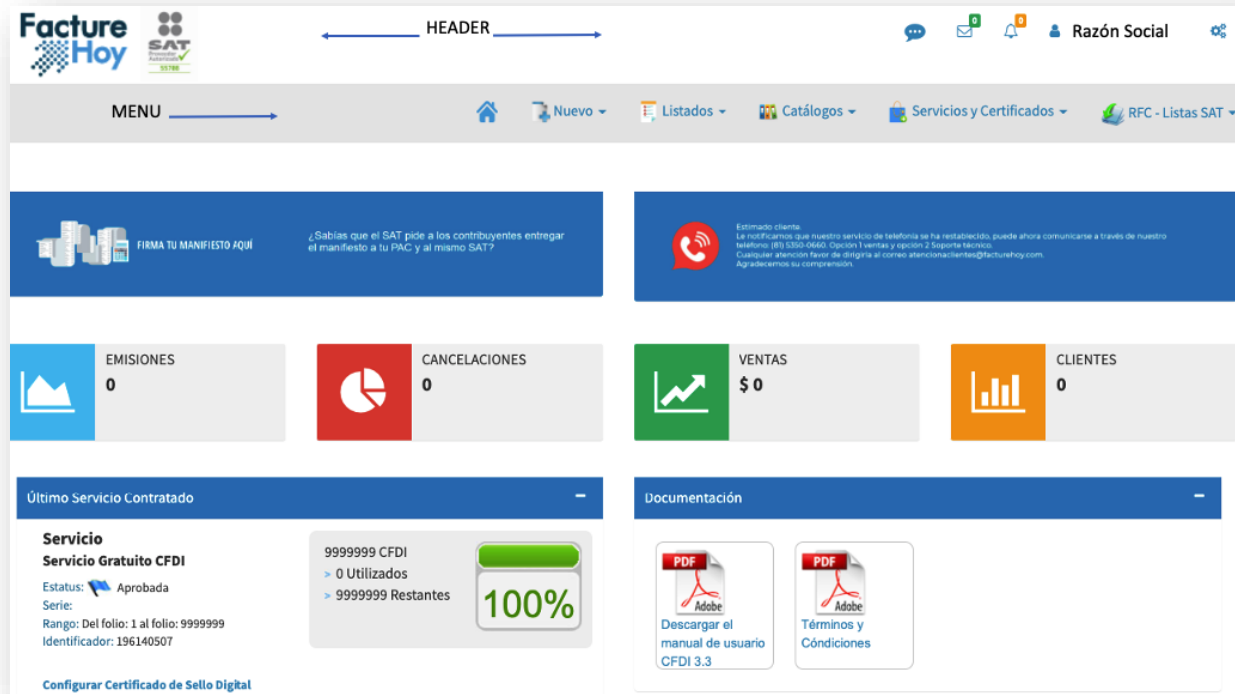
Facture Hoy

SAT Proveedor Autorizado 55788

HEADER

0 0

Razón Social

MENU

Nuevo ▾ Listados ▾ Catálogos ▾ Servicios y Certificados ▾ RFC - Listas SAT ▾

FIRMA TU MANIFIESTO AQUÍ

¿Sabías que el SAT pide a los contribuyentes entregar el manifiesto a tu PAC y al mismo SAT?

Estimado cliente.
Le notificamos que nuestro servicio de telefonía se ha restablecido, puede ahora comunicarse a través de nuestro teléfono: (81) 5350-0660. Opción 1 ventas y opción 2 Soporte técnico.
Cualquier atención favor de dirigirla al correo atencionaclientes@facturehoy.com.
Agradecemos su comprensión.

EMISIONES
0

CANCELACIONES
0

VENTAS
$ 0

CLIENTES
0

Último Servicio Contratado

Servicio
Servicio Gratuito CFDI
Estatus: Aprobada
Serie:
Rango: Del folio: 1 al folio: 9999999
Identificador: 196140507

9999999 CFDI
> 0 Utilizados
> 9999999 Restantes

100%

Configurar Certificado de Sello Digital

Documentación

PDF Adobe
Descargar el manual de usuario CFDI 3.3

PDF Adobe
Términos y Cóndiciones